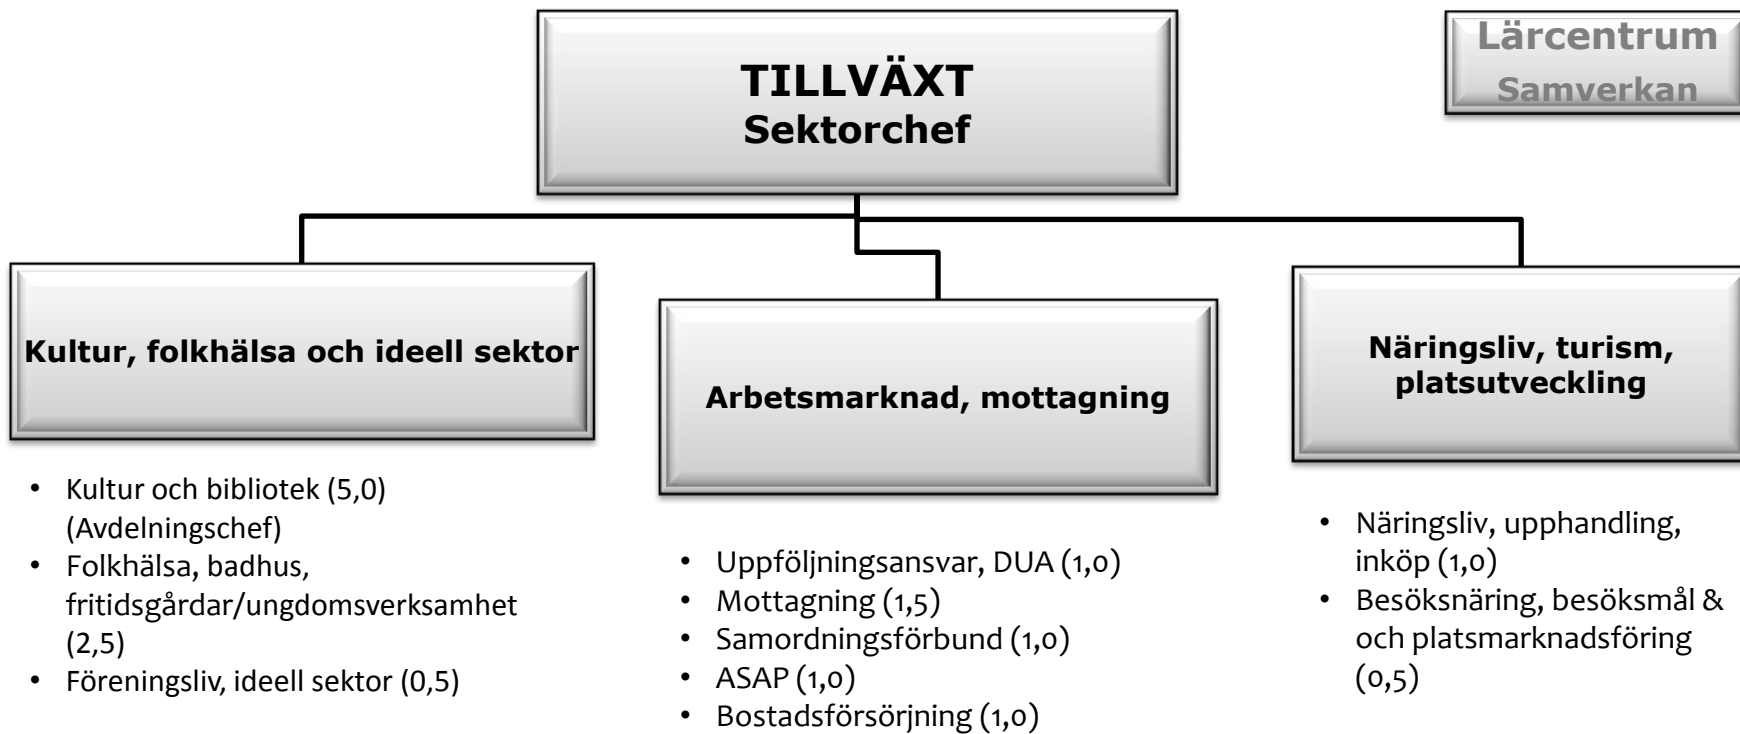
TILLVÄXT
Sektorchef

Lärcentrum
Samverkan

Kultur, folkhälsa och ideell sektor

- Kultur och bibliotek (5,0) (Avdelningschef)
- Folkhälsa, badhus, fritidsgårdar/ungdomsverksamhet (2,5)
- Föreningsliv, ideell sektor (0,5)

Arbetsmarknad, mottagning

- Uppföljningsansvar, DUA (1,0)
- Mottagning (1,5)
- Samordningsförbund (1,0)
- ASAP (1,0)
- Bostadsförsörjning (1,0)

Näringsliv, turism, platsutveckling

- Näringsliv, upphandling, inköp (1,0)
- Besöksnäring, besöksmål & och platsmarknadsföring (0,5)